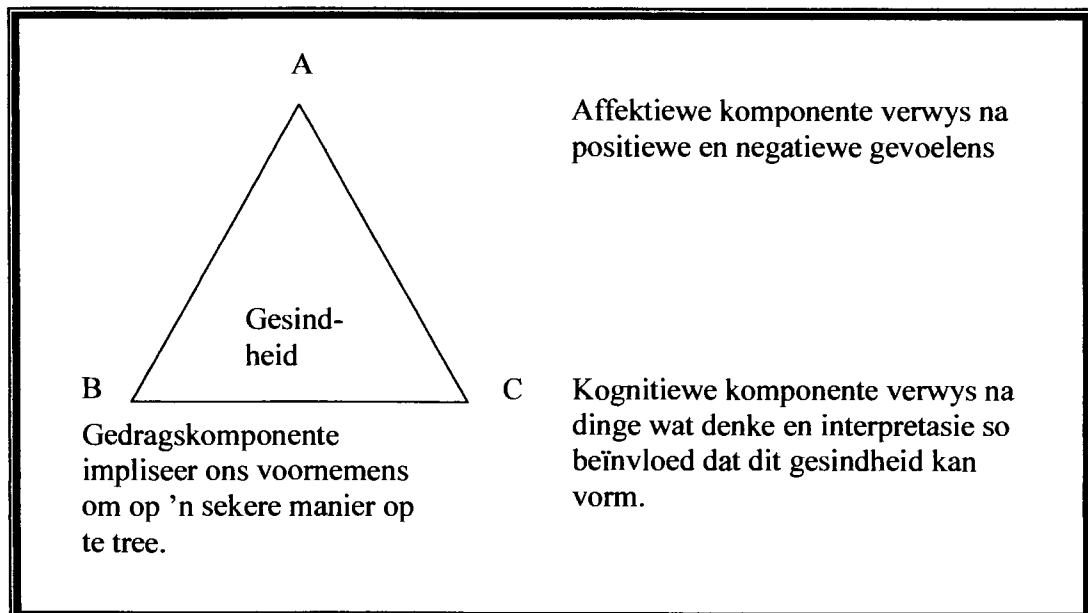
A

Affektiewe komponente verwys na positiewe en negatiewe gevoelens

Gesindheid

B

C

Kognitiewe komponente verwys na dinge wat denke en interpretasie so beïnvloed dat dit gesindheid kan vorm.

Gedragskomponente impliseer ons voornemens om op 'n sekere manier op te tree.